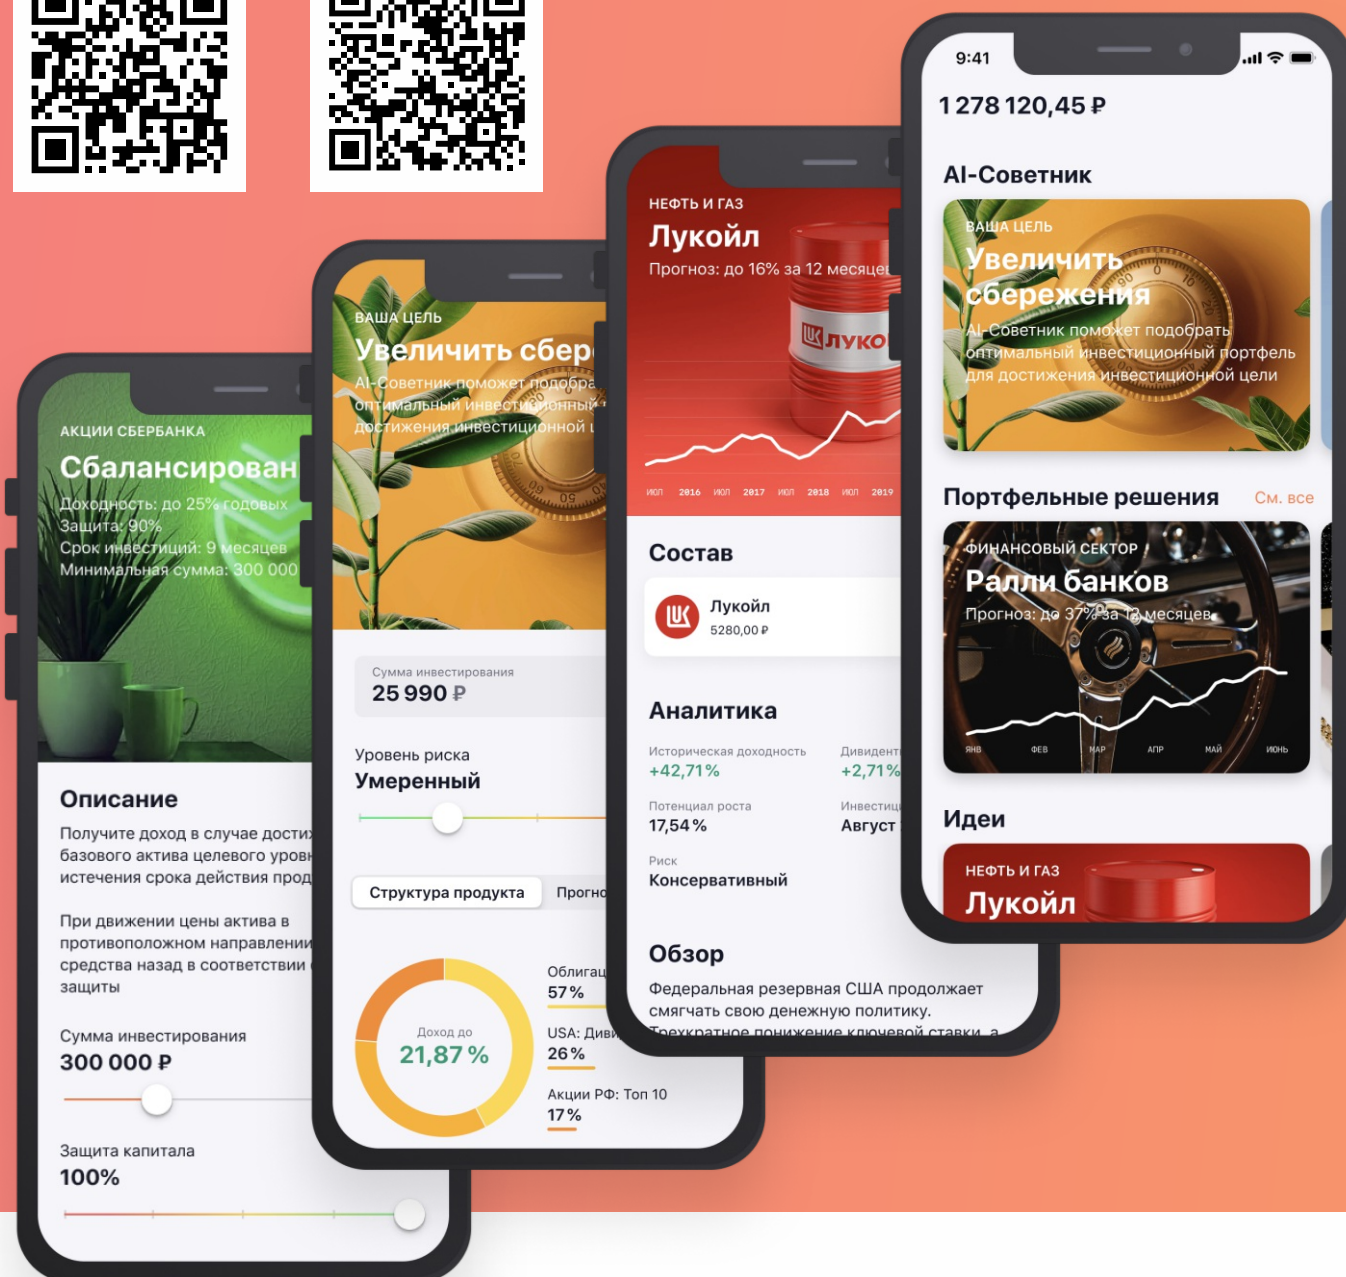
АКЦИИ СБЕРБАНКА
Сбалансирован
Доходность: до 25% годовых
Защита: 90%
Срок инвестиций: 9 месяцев
Минимальная сумма: 300 000

Описание
Получите доход в случае дости базового актива целевого уровн истечения срока действия прод

При движении цены актива в противоположном направлении средства назад в соответствии защиты

Сумма инвестирования
300 000 ₽

Защита капитала
100%

ВАША ЦЕЛЬ
Увеличить сбер
AI-Советник поможет подобра оптимальный инвестиционный достижения инвестиционной ц

Сумма инвестирования
25 990 ₽

Уровень риска
Умеренный

Структура продукта
Прогно

Доход до
21,87 %

Облигац
57 %
USA: Див
26 %
Акции РФ: Топ 10
17 %

НЕФТЬ И ГАЗ
Лукойл
Прогноз: до 16% за 12 месяце
ЛУКО
ИЮЛ 2016 ИЮЛ 2017 ИЮЛ 2018 ИЮЛ 2019

Состав
Лукойл
5280,00 ₽

Аналитика
Историческая доходность
+42,71%
Дивидент
+2,71%
Потенциал роста
17,54 %
Инвестиц
Август
Риск
Консервативный

Обзор
Федеральная резервная США продолжает смягчать свою денежную политику. Трехкратное понижение ключевой ставки, а

9:41
1 278 120,45 ₽
AI-Советник
ВАША ЦЕЛЬ
Увеличить сбережения
AI-Советник поможет подобрать оптимальный инвестиционный портфель для достижения инвестиционной цели

Портфельные решения
См. все
ФИНАНСОВЫЙ СЕКТОР
Ралли банков
Прогноз: до 37% за 12 месяцев
ЯНВ ФЕВ МАР АПР МАЙ ИЮНЬ

Идеи
НЕФТЬ И ГАЗ
Лукойл